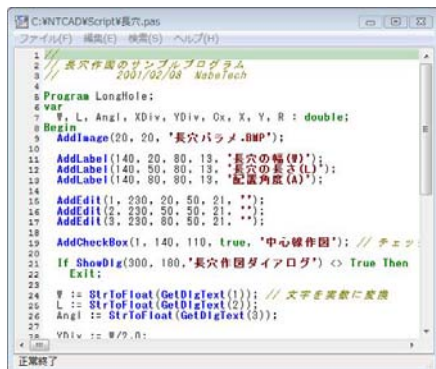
C:¥NTCAD¥Script¥長穴.pas

ファイル(F) 編集(E) 検索(S) ヘルプ(H)

1 //
2 // 長穴作図のサンプルプログラム
3 // 2001/02/08 NabeTech
4
5 Program LongHole;
6 var
7 W, L, Angl, XDiv, YDiv, Cx, X, Y, R : double;
8 Begin
9 AddImage(20, 20, '長穴パラメ.BMP');
10
11 AddLabel(140, 20, 80, 13, '長穴の幅(W)');
12 AddLabel(140, 50, 80, 13, '長穴の長さ(L)');
13 AddLabel(140, 80, 80, 13, '配置角度(A)');
14
15 AddEdit(1, 230, 20, 50, 21, '');
16 AddEdit(2, 230, 50, 50, 21, '');
17 AddEdit(3, 230, 80, 50, 21, '');
18
19 AddCheckBox(1, 140, 110, true, '中心線作図'); // チェッ
20
21 If ShowDlg(300, 180,'長穴作図ダイアログ') <> True Then
22 Exit;
23
24 W := StrToFloat(GetDlgText(1)); // 文字を実数に変換
25 L := StrToFloat(GetDlgText(2));
26 Angl := StrToFloat(GetDlgText(3));
27
28 YDiv := W/2.0;

正常終了